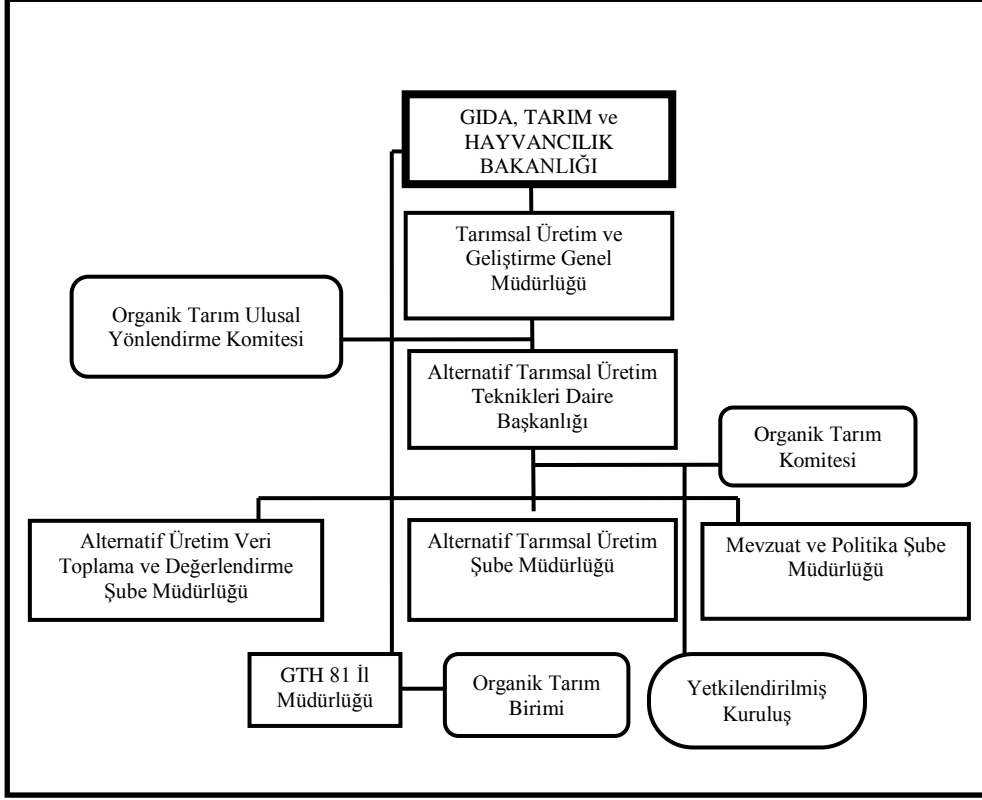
GIDA, TARIM ve HAYVANCILIK BAKANLIĞI

Tarımsal Üretim ve Geliştirme Genel Müdürlüğü

Organik Tarım Ulusal Yönlendirme Komitesi

Alternatif Tarımsal Üretim Teknikleri Daire Başkanlığı

Organik Tarım Komitesi

Alternatif Üretim Veri Toplama ve Değerlendirme Şube Müdürlüğü

Alternatif Tarımsal Üretim Şube Müdürlüğü

Mevzuat ve Politika Şube Müdürlüğü

GTH 81 İl Müdürlüğü

Organik Tarım Birimi

Yetkilendirilmiş Kuruluş